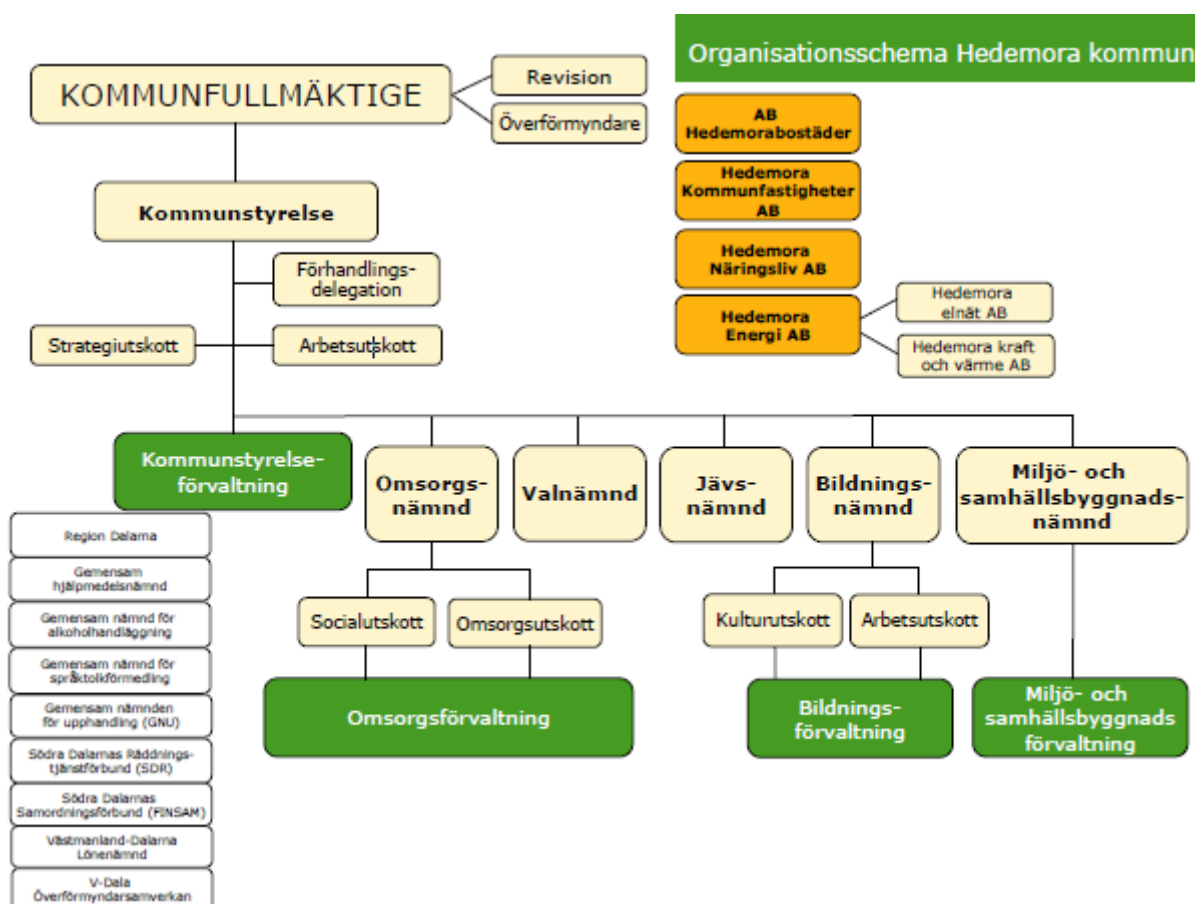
Organisationsschema Hedemora kommun

KOMMUNFULLMÄKTIGE

Revision

Överförmyndare

AB Hedemorabostäder

Hedemora Kommunfastigheter AB

Hedemora Näringsliv AB

Hedemora Energi AB

Hedemora elnät AB

Hedemora kraft och värme AB

Kommunstyrelse

Förhandlingsdelegation

Strategiutskott

Arbetsutskott

Kommunstyrelseförvaltning

Omsorgsnämnd

Valnämnd

Jävsnämnd

Bildningsnämnd

Miljö- och samhällsbyggnadsnämnd

Region Dalarna

Gemensam hjälpmedelsnämnd

Gemensam nämnd för alkoholhandläggning

Gemensam nämnd för språktolkförmedling

Gemensam nämnden för upphandling (GNU)

Södra Dalarnas Räddningstjänstförbund (SDR)

Södra Dalarnas Samordningsförbund (FINSAM)

Västmanland-Dalarna Lönenämnd

V-Dala Överförmyndarsamverkan

Socialutskott

Omsorgsutskott

Kulturutskott

Arbetsutskott

Omsorgsförvaltning

Bildningsförvaltning

Miljö- och samhällsbyggnads förvaltning